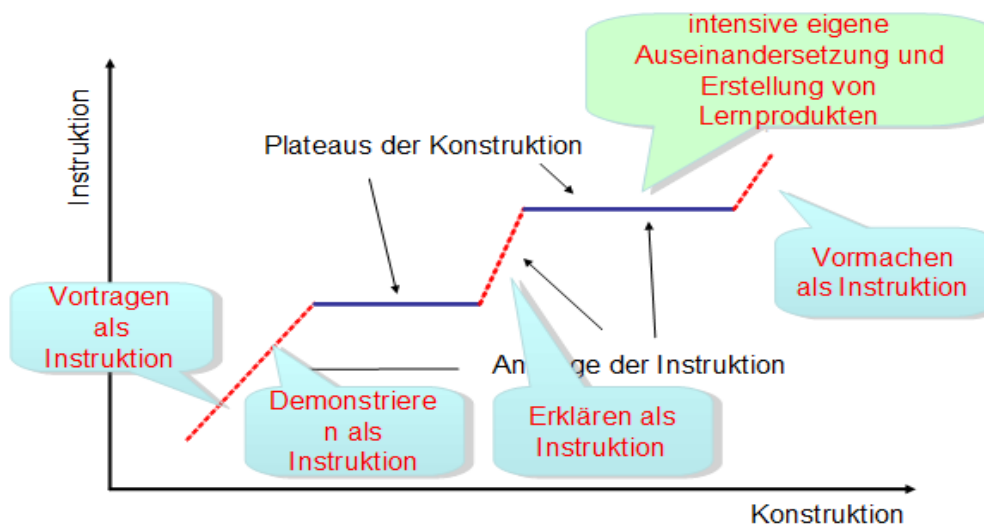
intensive eigene Auseinandersetzung und Erstellung von Lernprodukten

Instruktion

Plateaus der Konstruktion

Vormachen als Instruktion

Vortragen als Instruktion

An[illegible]ge der Instruktion

Demonstriere n als Instruktion

Erklären als Instruktion

Konstruktion